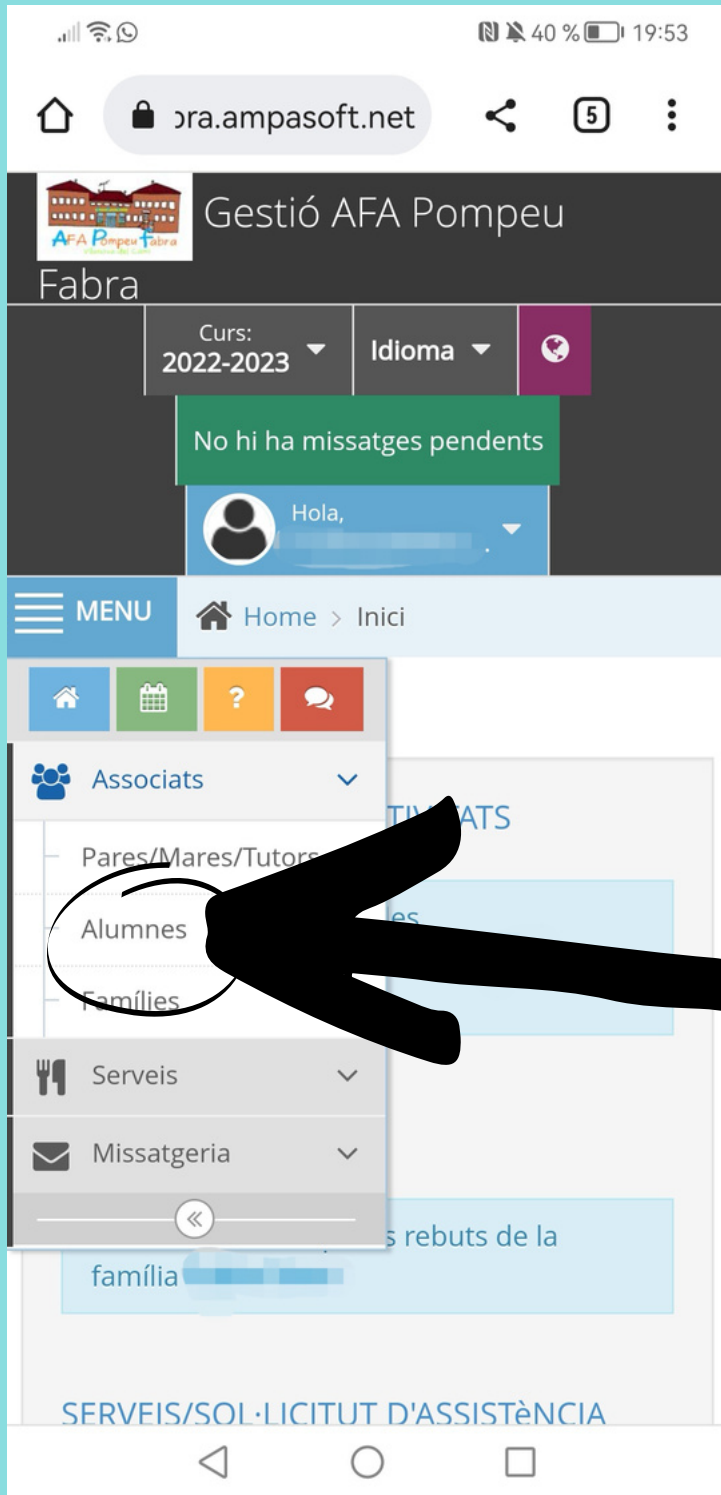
40 % 19:53

ɔra.ampasoft.net

5

AFA Pompeu Fabra

Gestió AFA Pompeu Fabra

Curs:
2022-2023

Idioma

No hi ha missatges pendents

Hola, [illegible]

MENU

Home > Inici

Associats

Pares/Mares/Tutors

Alumnes

Famílies

Serveis

Missatgeria

TIV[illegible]TATS

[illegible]es

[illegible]s rebuts de la família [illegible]

SERVEIS/SOL·LICITUT D'ASSISTèNCIA